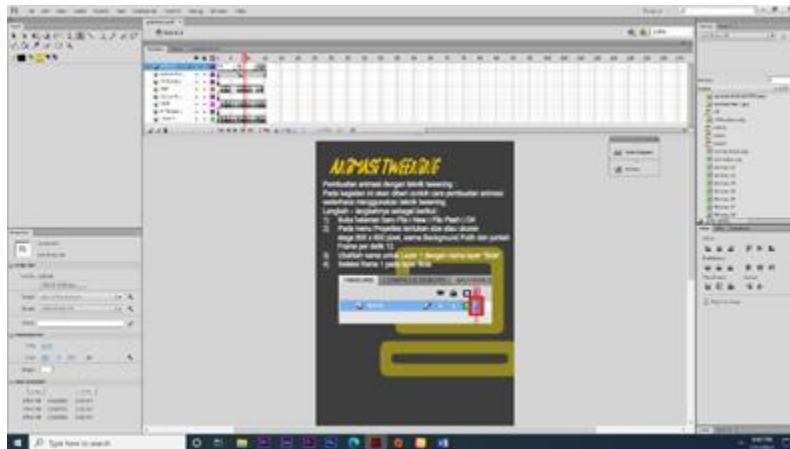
ANIMASI TWEENING

Pembuatan animasi dengan teknik tweening
Pada kegiatan ini akan diberi contoh cara pembuatan animasi sederhana menggunakan teknik tweening.
Langkah – langkahnya sebagai berikut :
1) Buka halaman baru File / New / File Flash (.fla)
2) Pada menu Properties tentukan size atau ukuran stage 800 x 600 pixel, warna Background Putih dan jumlah Frame per detik 12
3) Ubahlah nama untuk Layer 1 dengan nama layer "Bola"
4) Seleksi frame 1 pada layer Bola

Type here to search